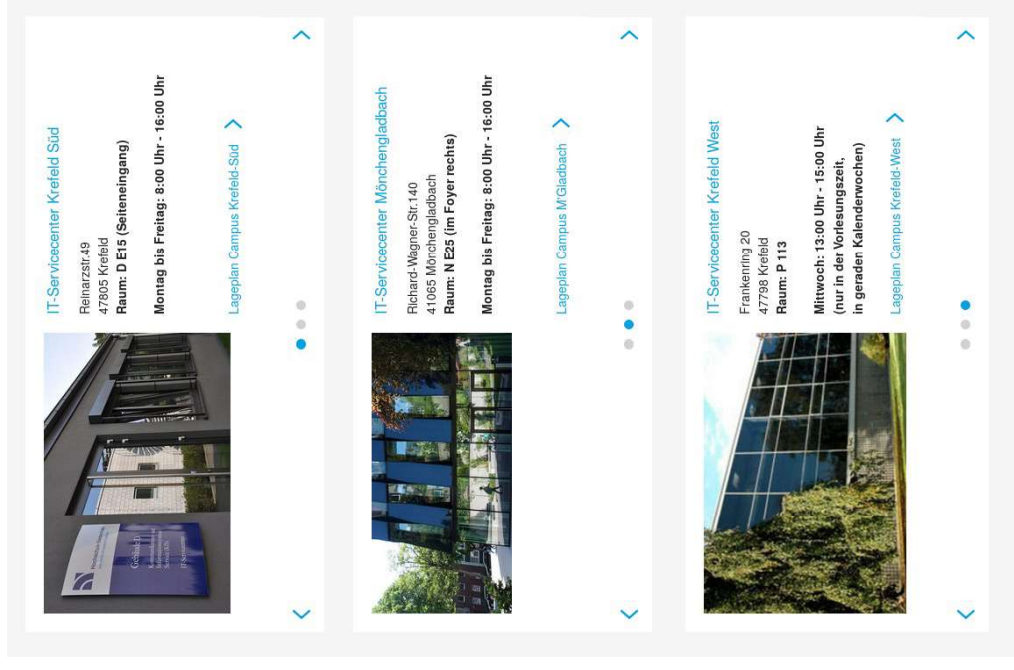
IT-Servicecenter Krefeld Süd

Reinarzstr.49
47805 Krefeld
Raum: D E15 (Seiteneingang)

Montag bis Freitag: 8:00 Uhr - 16:00 Uhr

Lageplan Campus Krefeld-Süd

IT-Servicecenter Mönchengladbach

Richard-Wagner-Str.140
41065 Mönchengladbach
Raum: N E25 (im Foyer rechts)

Montag bis Freitag: 8:00 Uhr - 16:00 Uhr

Lageplan Campus M'Gladbach

IT-Servicecenter Krefeld West

Frankenring 20
47798 Krefeld
Raum: P 113

Mittwoch: 13:00 Uhr - 15:00 Uhr
(nur in der Vorlesungszeit,
in geraden Kalenderwochen)

Lageplan Campus Krefeld-West